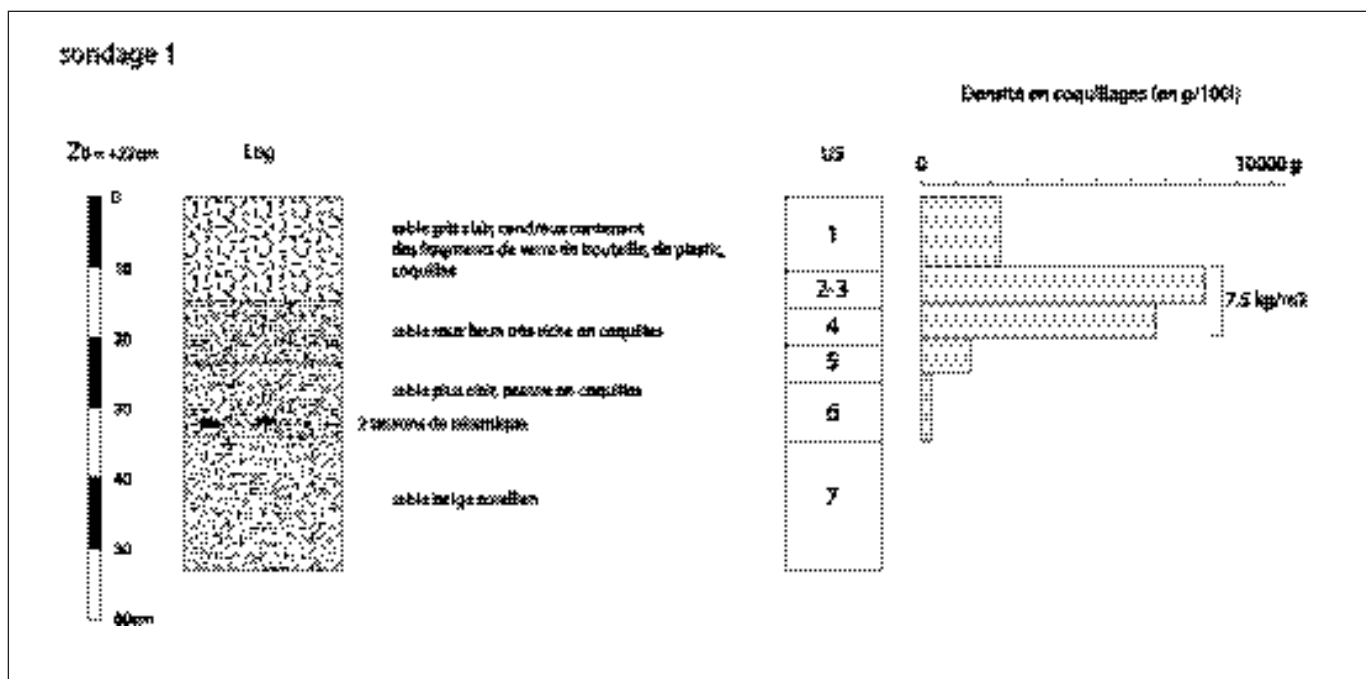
sondage 1

Densité en coquillages (en g/10l)

Z0 = +22cm

Log

US

0

10000 g

0

10

20

30

40

50

60cm

sable gris clair, sondeux contenant des fragments de verre de bouteille, de plastic, coquilles

sable marron très riche en coquilles

sable plus clair, pauvre en coquilles

2 tessons de céramique

sable beige sondeux

1

2-3

4

5

6

7

7.5 kg/m3